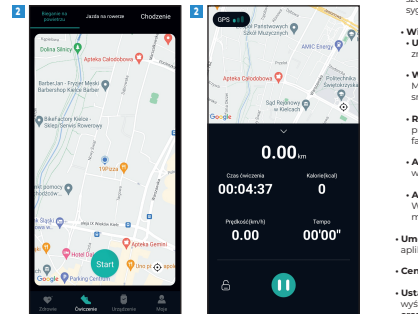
2

Bieganie na powietrzu
Jazda na rowerze
Chodzenie

Dolina Silnicy
Apteka Całodobowa
Barberian - Fryzjer Męski Barbershop Kielce Barber
Bikefactory Kielce - Sklep i Serwis Rowerowy
19Pizza
Apteka Gemini
Hotel Gr
Parking Centrum
Start
Google

Zdrowie
Ćwiczenie
Urządzenie
Moje

2

GPS
Państwowych Szkół Muzycznych
AMIC Energy
Apteka Całodobowa
Politechnika Świętokrzyska
Sąd Rejonowy w Kielcach
Google

0.00km
Czas ćwiczenia
00:04:37
Kalorie(kcal)
0
Prędkość(km/h)
0.00
Tempo
00'00"

sy
• Wi
• U
zn
• W
M
sn
• R
p
fa
• A
w
• A
W
w
• Um
apli
• Cen
• Ust
wyś
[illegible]